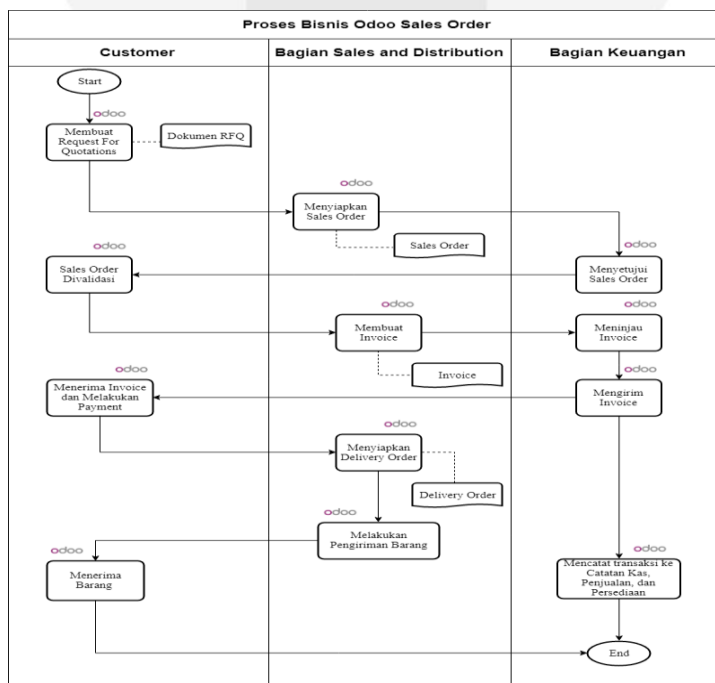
Proses Bisnis Odoo Sales Order

Customer

Bagian Sales and Distribution

Bagian Keuangan

Start

odoo

Membuat Request For Quotations

Dokumen RFQ

odoo

Menyiapkan Sales Order

Sales Order

odoo

odoo

Sales Order Divalidasi

Menyetujui Sales Order

odoo

odoo

Membuat Invoice

Meninjau Invoice

Invoice

odoo

odoo

Menerima Invoice dan Melakukan Payment

Mengirim Invoice

odoo

Menyiapkan Delivery Order

Delivery Order

odoo

Melakukan Pengiriman Barang

odoo

odoo

Menerima Barang

Mencatat transaksi ke Catatan Kas, Penjualan, dan Persediaan

End